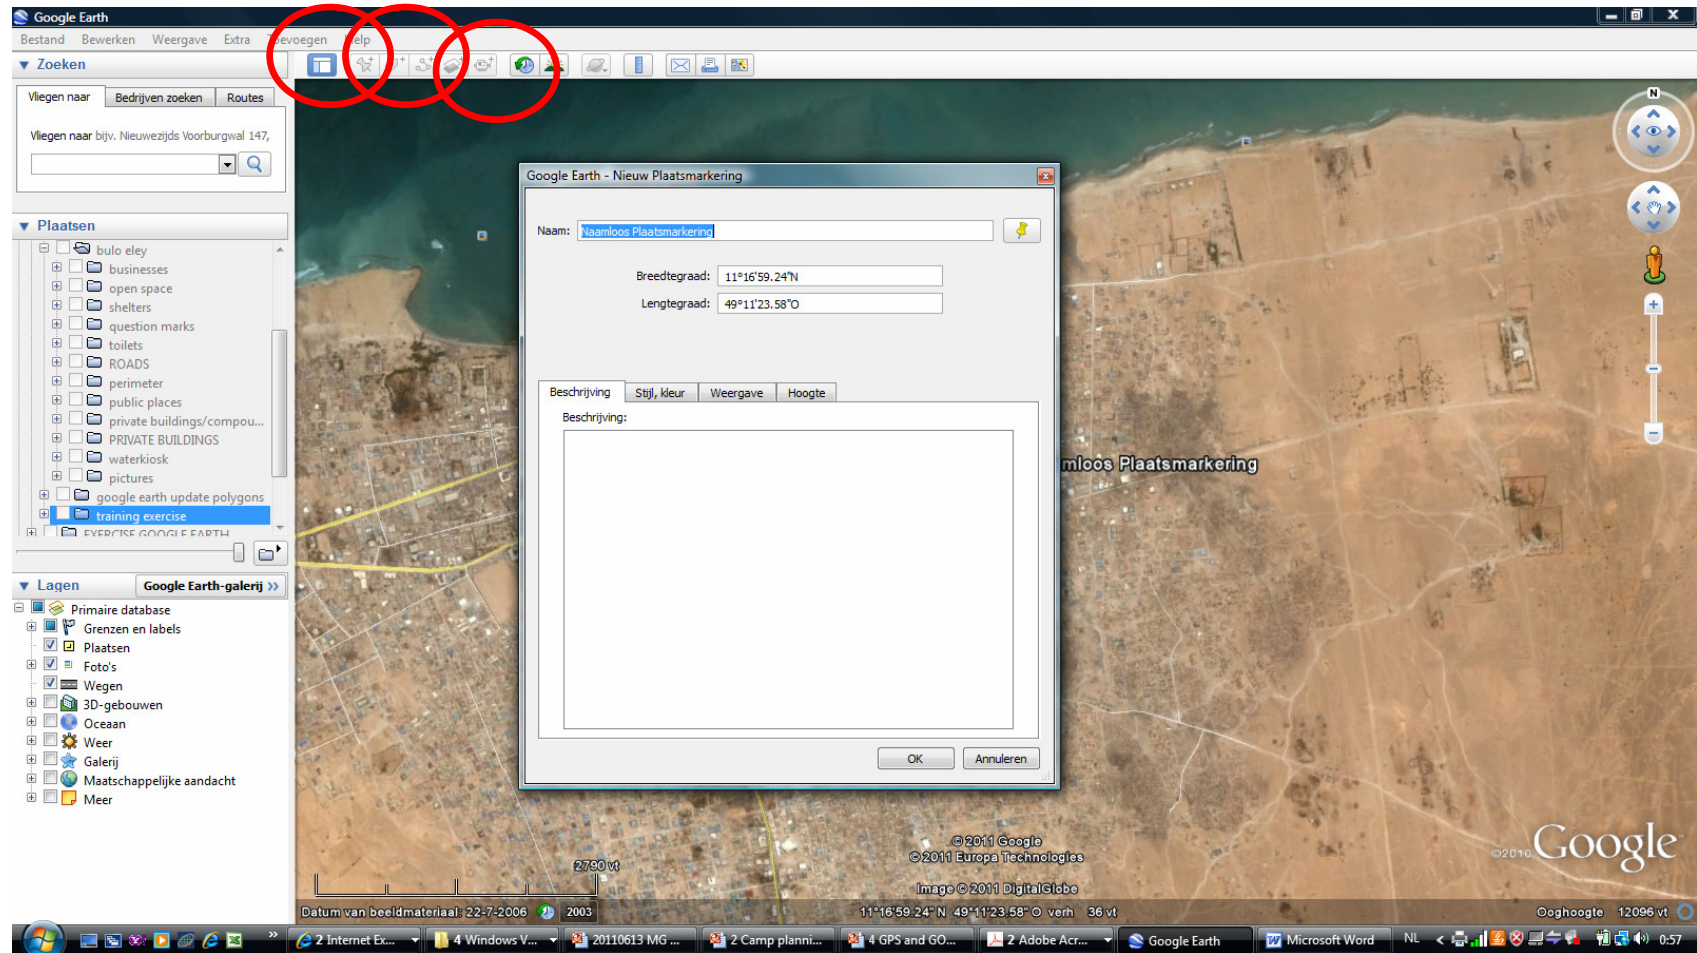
Google Earth

Bestand Bewerken Weergave Extra Toevoegen Help

Zoeken

Vliegen naar | Bedrijven zoeken | Routes

Vliegen naar bijv. Nieuwezijds Voorburgwal 147,

Plaatsen

bulo eley
businesses
open space
shelters
question marks
toilets
ROADS
perimeter
public places
private buildings/compou...
PRIVATE BUILDINGS
waterkiosk
pictures
google earth update polygons
training exercise
EXERCISE GOOGLE EARTH

Lagen | Google Earth-galerij »

Primaire database
Grenzen en labels
Plaatsen
Foto's
Wegen
3D-gebouwen
Oceaan
Weer
Galerij
Maatschappelijke aandacht
Meer

Google Earth - Nieuw Plaatsmarkering

Naam: Naamloos Plaatsmarkering

Breedtegraad: 11°16'59.24"N
Lengtegraad: 49°11'23.58"O

Beschrijving | Stijl, kleur | Weergave | Hoogte

Beschrijving:

OK | Annuleren

mloos Plaatsmarkering

© 2011 Google
© 2011 Europa Technologies
Image © 2011 DigitalGlobe

2790 vt

Datum van beeldmateriaal: 22-7-2006 2003 11°16'59.24" N 49°11'23.58" O verh 36 vt Ooghoogte 12096 vt

©2010 Google

2 Internet Ex... | 4 Windows V... | 20110613 MG ... | 2 Camp planni... | 4 GPS and GO... | 2 Adobe Acr... | Google Earth | Microsoft Word | NL | 0:57